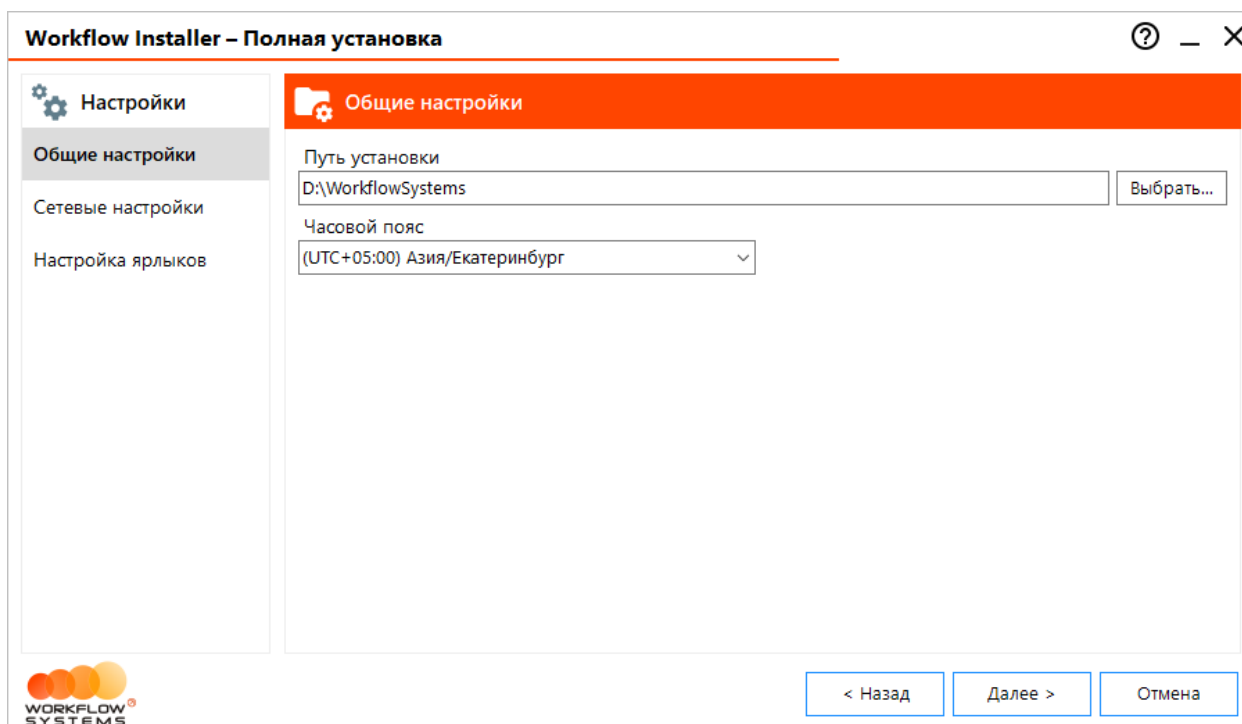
Workflow Installer – Полная установка

? _ ✕

Настройки

Общие настройки

Сетевые настройки

Настройка ярлыков

Общие настройки

Путь установки

D:\WorkflowSystems

Выбрать...

Часовой пояс

(UTC+05:00) Азия/Екатеринбург

WORKFLOW SYSTEMS

< Назад

Далее >

Отмена